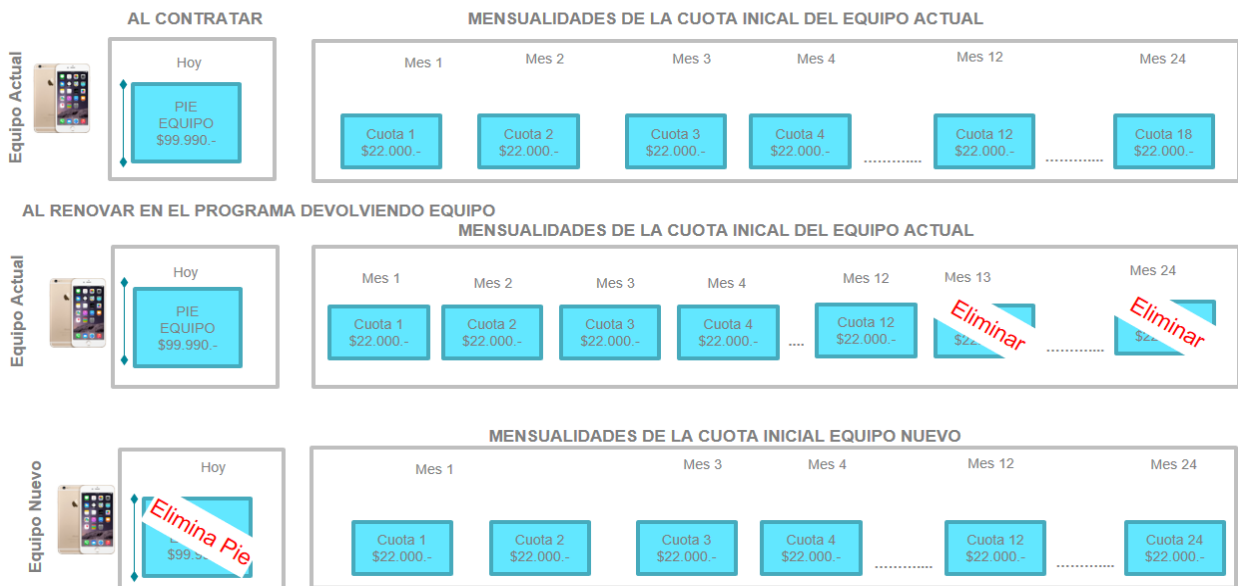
AL CONTRATAR

MENSUALIDADES DE LA CUOTA INICAL DEL EQUIPO ACTUAL

Equipo Actual

Hoy

PIE EQUIPO $99.990.-

Mes 1 Mes 2 Mes 3 Mes 4 Mes 12 Mes 24

Cuota 1 $22.000.-

Cuota 2 $22.000.-

Cuota 3 $22.000.-

Cuota 4 $22.000.-

..........

Cuota 12 $22.000.-

..........

Cuota 18 $22.000.-

AL RENOVAR EN EL PROGRAMA DEVOLVIENDO EQUIPO

MENSUALIDADES DE LA CUOTA INICAL DEL EQUIPO ACTUAL

Equipo Actual

Hoy

PIE EQUIPO $99.990.-

Mes 1 Mes 2 Mes 3 Mes 4 Mes 12 Mes 13 Mes 24

Cuota 1 $22.000.-

Cuota 2 $22.000.-

Cuota 3 $22.000.-

Cuota 4 $22.000.-

....

Cuota 12 $22.000.-

Eliminar

..........

Eliminar

MENSUALIDADES DE LA CUOTA INICIAL EQUIPO NUEVO

Equipo Nuevo

Hoy

Elimina Pie

$99.9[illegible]

Mes 1 Mes 3 Mes 4 Mes 12 Mes 24

Cuota 1 $22.000.-

Cuota 2 $22.000.-

Cuota 3 $22.000.-

Cuota 4 $22.000.-

..........

Cuota 12 $22.000.-

..........

Cuota 24 $22.000.-